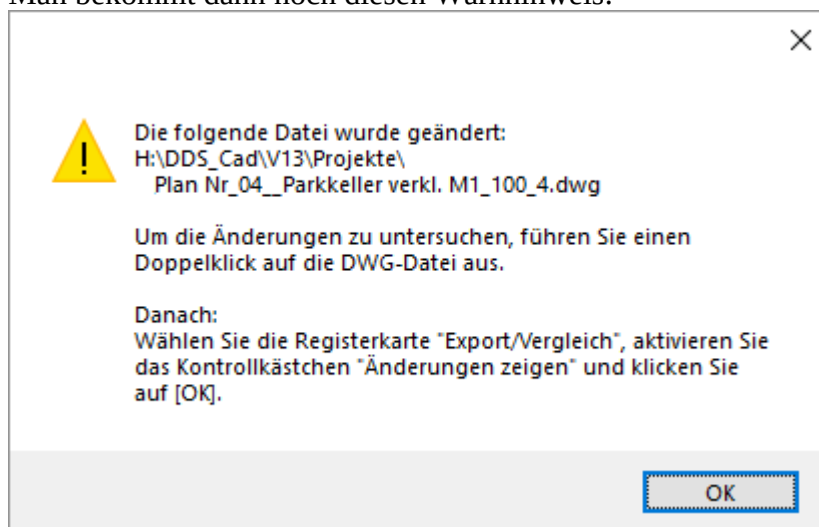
Man bekommt dann noch diesen Warnhinweis:

×

Die folgende Datei wurde geändert:
H:\DDS_Cad\V13\Projekte\
Plan Nr_04__Parkkeller verkl. M1_100_4.dwg

Um die Änderungen zu untersuchen, führen Sie einen Doppelklick auf die DWG-Datei aus.

Danach:
Wählen Sie die Registerkarte "Export/Vergleich", aktivieren Sie das Kontrollkästchen "Änderungen zeigen" und klicken Sie auf [OK].

OK